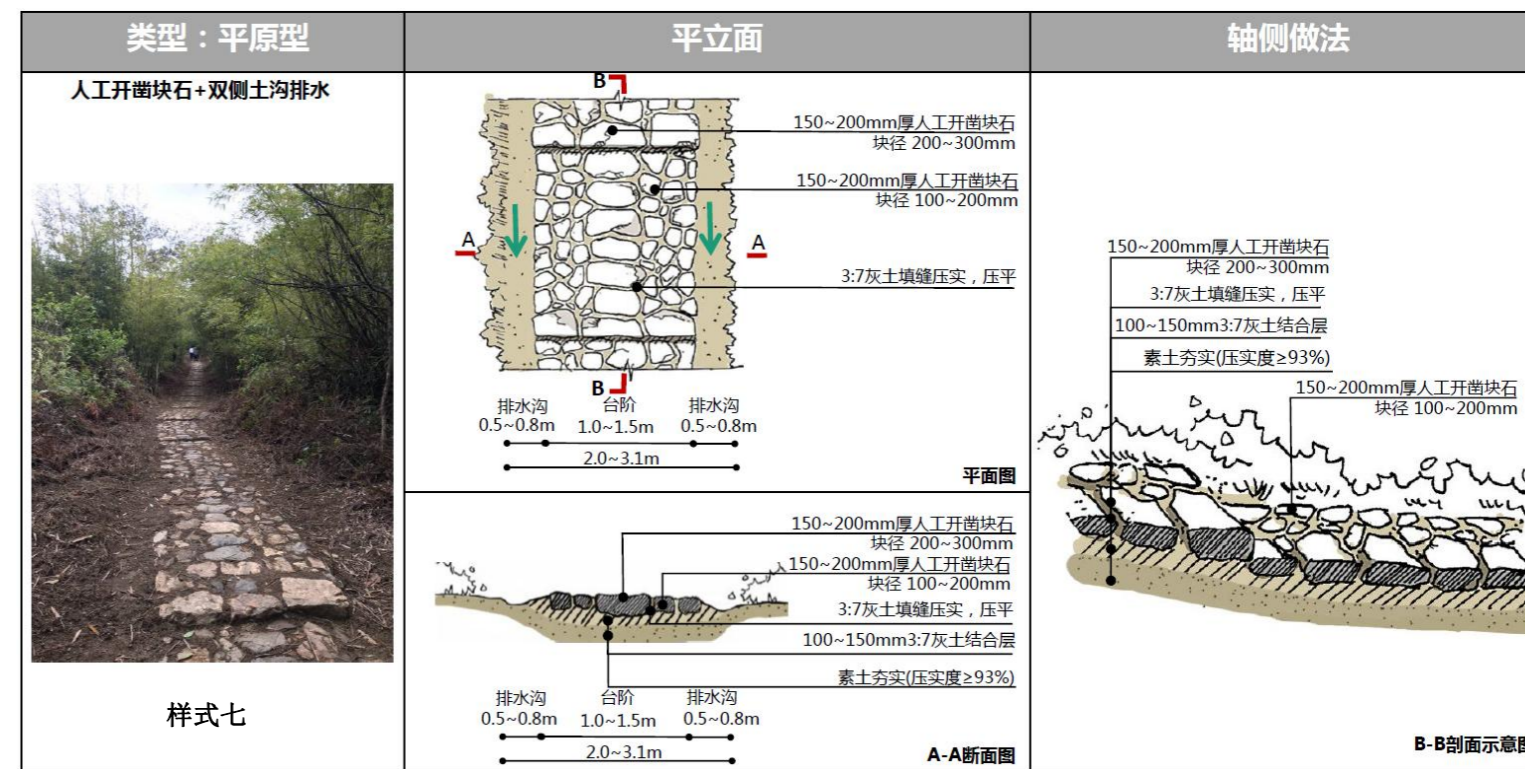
| 类型：平原型 | 平立面 | 轴侧做法 |
|---|---|---|

人工开凿块石+双侧土沟排水

样式七

B

150~200mm厚人工开凿块石
块径 200~300mm

150~200mm厚人工开凿块石
块径 100~200mm

A

A

3:7灰土填缝压实，压平

B

排水沟
0.5~0.8m

台阶
1.0~1.5m

排水沟
0.5~0.8m

2.0~3.1m

平面图

150~200mm厚人工开凿块石
块径 200~300mm

150~200mm厚人工开凿块石
块径 100~200mm

3:7灰土填缝压实，压平

100~150mm3:7灰土结合层

素土夯实(压实度≥93%)

排水沟
0.5~0.8m

台阶
1.0~1.5m

排水沟
0.5~0.8m

2.0~3.1m

A-A断面图

150~200mm厚人工开凿块石
块径 200~300mm

3:7灰土填缝压实，压平

100~150mm3:7灰土结合层

素土夯实(压实度≥93%)

150~200mm厚人工开凿块石
块径 100~200mm

B-B剖面示意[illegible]